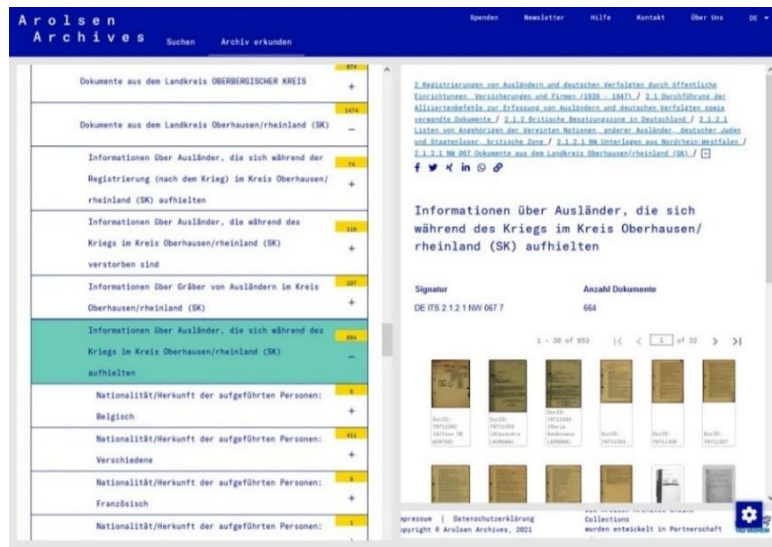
Arolsen Archives
Suchen
Archiv erkunden
Spenden
Newsletter
Hilfe
Kontakt
Über Uns
DE

Dokumente aus dem Landkreis OBERBERGISCHER KREIS
874
+
Dokumente aus dem Landkreis Oberhausen/rheinland (SK)
1474
−
Informationen über Ausländer, die sich während der Registrierung (nach dem Krieg) im Kreis Oberhausen/rheinland (SK) aufhielten
74
+
Informationen über Ausländer, die während des Kriegs im Kreis Oberhausen/rheinland (SK) verstorben sind
110
+
Informationen über Gräber von Ausländern im Kreis Oberhausen/rheinland (SK)
107
+
Informationen über Ausländer, die sich während des Kriegs im Kreis Oberhausen/rheinland (SK) aufhielten
664
−
Nationalität/Herkunft der aufgeführten Personen: Belgisch
8
+
Nationalität/Herkunft der aufgeführten Personen: Verschiedene
411
+
Nationalität/Herkunft der aufgeführten Personen: Französisch
8
+
Nationalität/Herkunft der aufgeführten Personen:
1
+

2 Registrierungen von Ausländern und deutschen Verfolgten durch öffentliche Einrichtungen, Versicherungen und Firmen (1939 - 1947) / 2.1 Durchführung der Alliiertenbefehle zur Erfassung von Ausländern und deutschen Verfolgten sowie verwandte Dokumente / 2.1.2 Britische Besatzungszone in Deutschland / 2.1.2.1 Listen von Angehörigen der Vereinten Nationen, anderer Ausländer, deutscher Juden und Staatenloser, britische Zone / 2.1.2.1 NW Unterlagen aus Nordrhein-Westfalen / 2.1.2.1 NW 067 Dokumente aus dem Landkreis Oberhausen/rheinland (SK) / −

Informationen über Ausländer, die sich während des Kriegs im Kreis Oberhausen/rheinland (SK) aufhielten

Signatur
DE ITS 2.1.2.1 NW 067 7
Anzahl Dokumente
664

1 - 30 of 953
1
of 32

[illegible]

mpressum | Datenschutzerklärung
opyright © Arolsen Archives, 2021
Collections
worden entwickelt in Partnerschaft